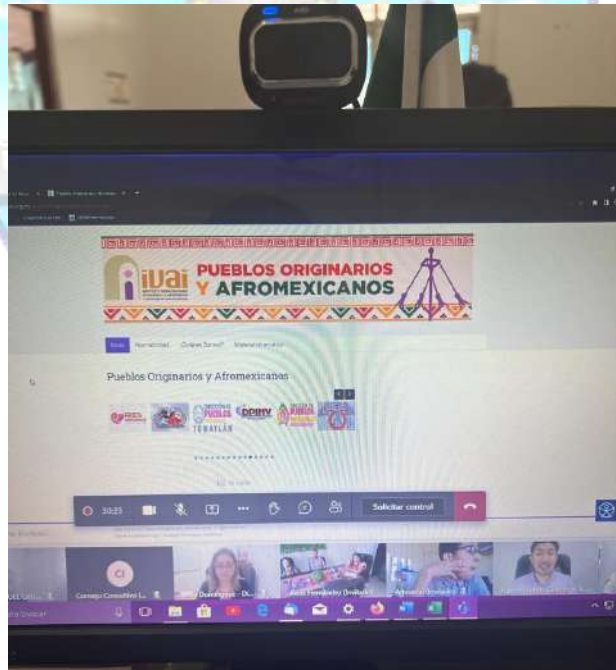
ivai PUEBLOS ORIGINARIOS Y AFROMEXICANOS

Inicio Normatividad ¿Quiénes Somos? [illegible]

Pueblos Originarios y Afromexicanos

PUEBLOS
TOTONACAPAN
DDHV

30:25

Solicitar control

Consejo Consultivo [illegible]
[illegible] Domínguez - D...
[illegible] Hernández (Invitado)
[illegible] (Invitado)